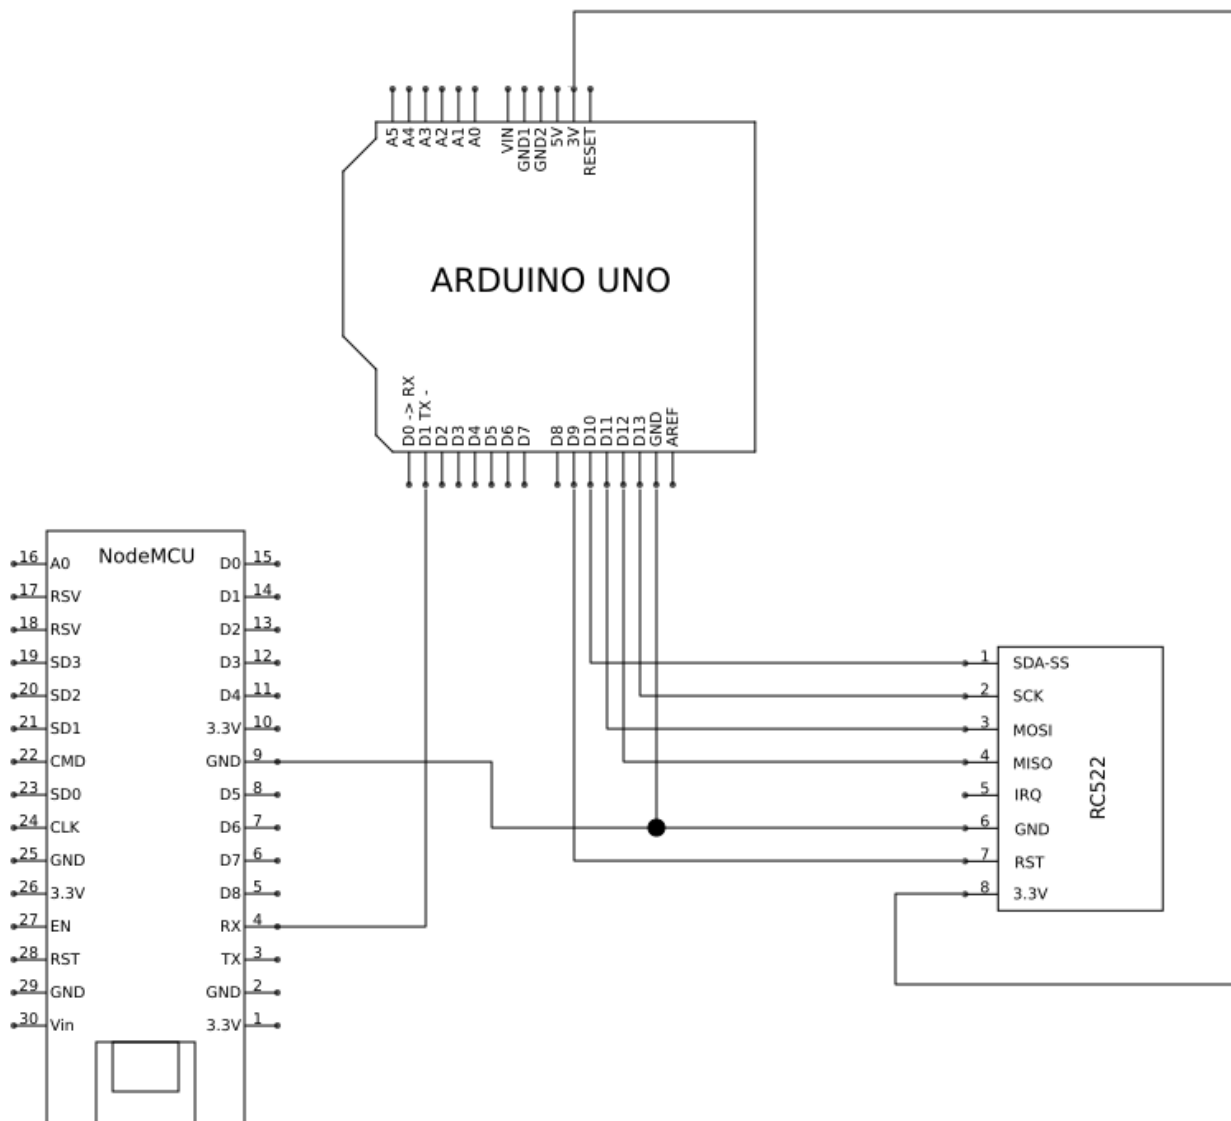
A5
A4
A3
A2
A1
A0
VIN
GND1
GND2
5V
3V
RESET

ARDUINO UNO

D0 -> RX
D1 TX -
D2
D3
D4
D5
D6
D7
D8
D9
D10
D11
D12
D13
GND
AREF

NodeMCU

16 A0
17 RSV
18 RSV
19 SD3
20 SD2
21 SD1
22 CMD
23 SD0
24 CLK
25 GND
26 3.3V
27 EN
28 RST
29 GND
30 Vin

D0 15
D1 14
D2 13
D3 12
D4 11
3.3V 10
GND 9
D5 8
D6 7
D7 6
D8 5
RX 4
TX 3
GND 2
3.3V 1

1 SDA-SS
2 SCK
3 MOSI
4 MISO
5 IRQ
6 GND
7 RST
8 3.3V

RC522